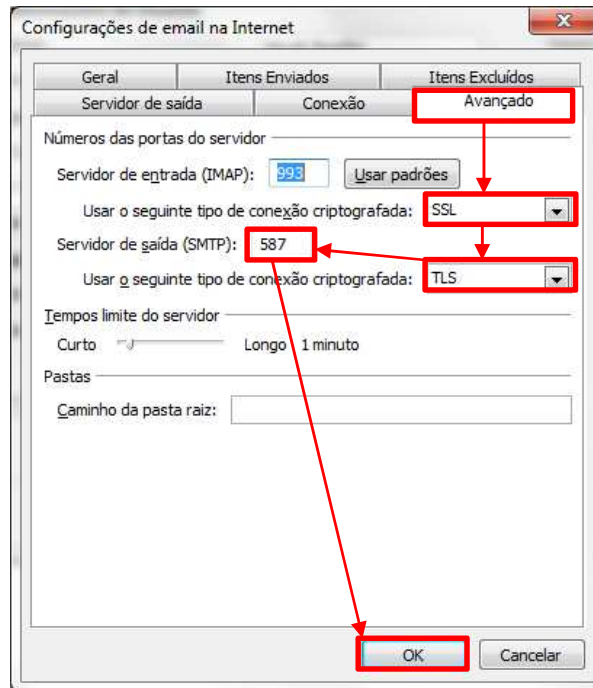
Configurações de email na Internet

Geral
Itens Enviados
Itens Excluídos
Servidor de saída
Conexão
Avançado

Números das portas do servidor

Servidor de entrada (IMAP): 993 Usar padrões

Usar o seguinte tipo de conexão criptografada: SSL

Servidor de saída (SMTP): 587

Usar o seguinte tipo de conexão criptografada: TLS

Tempos limite do servidor

Curto Longo 1 minuto

Pastas

Caminho da pasta raiz:

OK Cancelar